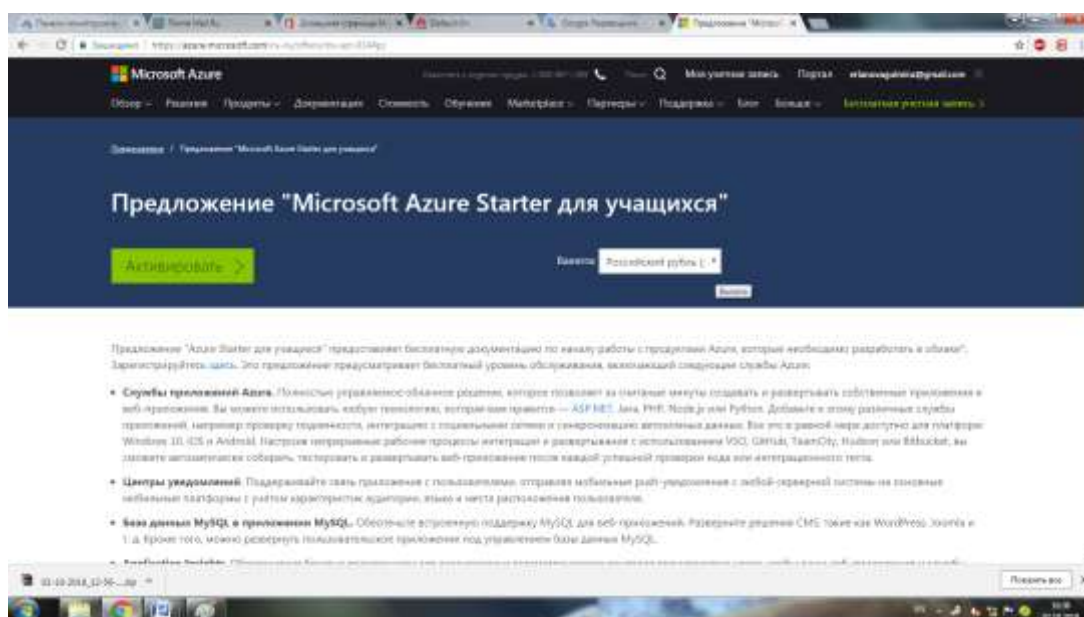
Microsoft Azure

Мои учетные записи Портал

Обзор Решения Продукты Документация Стоимость Обучение Marketplace Партнеры Поддержка Блог Больше Бесплатная учетная запись

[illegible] / Предложение "Microsoft Azure Starter для учащихся"

Предложение "Microsoft Azure Starter для учащихся"

Активировать

Валюта: Российский рубль (

Предложение "Azure Starter для учащихся" предоставляет бесплатную документацию по началу работы с продуктами Azure, которые необходимо разработать в облаке. Зарегистрируйтесь здесь. Это предложение предусматривает бесплатный уровень обслуживания, включающий следующие службы Azure.

• Службы приложений Azure. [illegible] ASP.NET, Java, PHP, Node.js или Python. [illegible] Windows 10, iOS и Android. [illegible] VSO, GitHub, TeamCity, Hudson или BitBucket, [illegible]

• Центры уведомлений. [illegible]

• База данных MySQL в приложении MySQL. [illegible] MySQL для веб-приложений. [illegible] WordPress, Joomla и т. д. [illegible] MySQL.

• Application Insights. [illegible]

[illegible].zip

Показать все